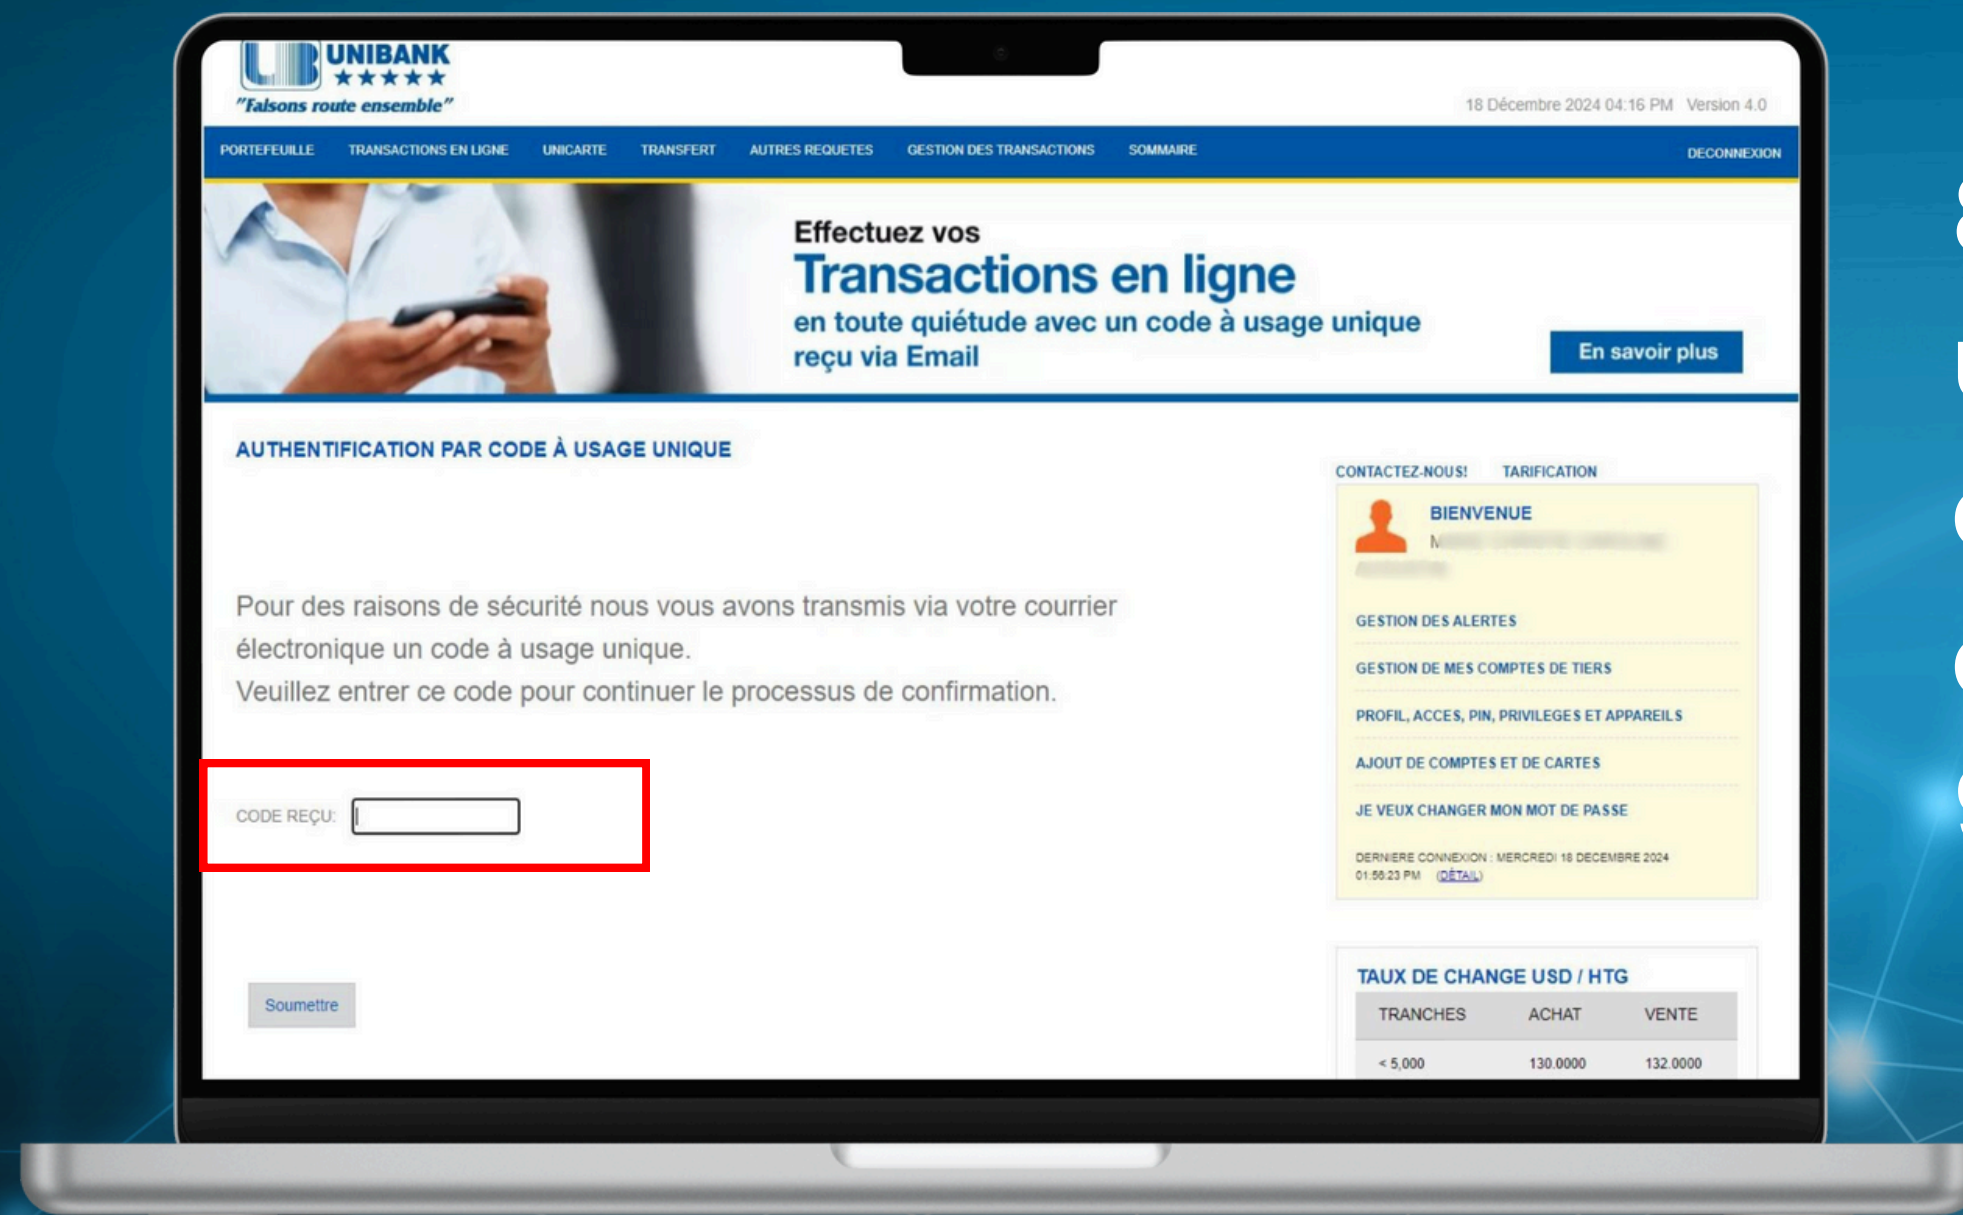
UNIBANK
★★★★★
"Faisons route ensemble"

18 Décembre 2024 04:16 PM Version 4.0

PORTEFEUILLE TRANSACTIONS EN LIGNE UNICARTE TRANSFERT AUTRES REQUETES GESTION DES TRANSACTIONS SOMMAIRE DECONNEXION

Effectuez vos
Transactions en ligne
en toute quiétude avec un code à usage unique reçu via Email

En savoir plus

AUTHENTIFICATION PAR CODE À USAGE UNIQUE

Pour des raisons de sécurité nous vous avons transmis via votre courrier électronique un code à usage unique.
Veuillez entrer ce code pour continuer le processus de confirmation.

CODE REÇU:

Soumettre

CONTACTEZ-NOUS! TARIFICATION

BIENVENUE
M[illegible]
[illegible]

GESTION DES ALERTES
GESTION DE MES COMPTES DE TIERS
PROFIL, ACCES, PIN, PRIVILEGES ET APPAREILS
AJOUT DE COMPTES ET DE CARTES
JE VEUX CHANGER MON MOT DE PASSE

DERNIERE CONNEXION : MERCREDI 18 DECEMBRE 2024 01:56:23 PM (DÉTAIL)

TAUX DE CHANGE USD / HTG

| TRANCHES | ACHAT | VENTE |
|---|---|---|
| < 5,000 | 130.0000 | 132.0000 |